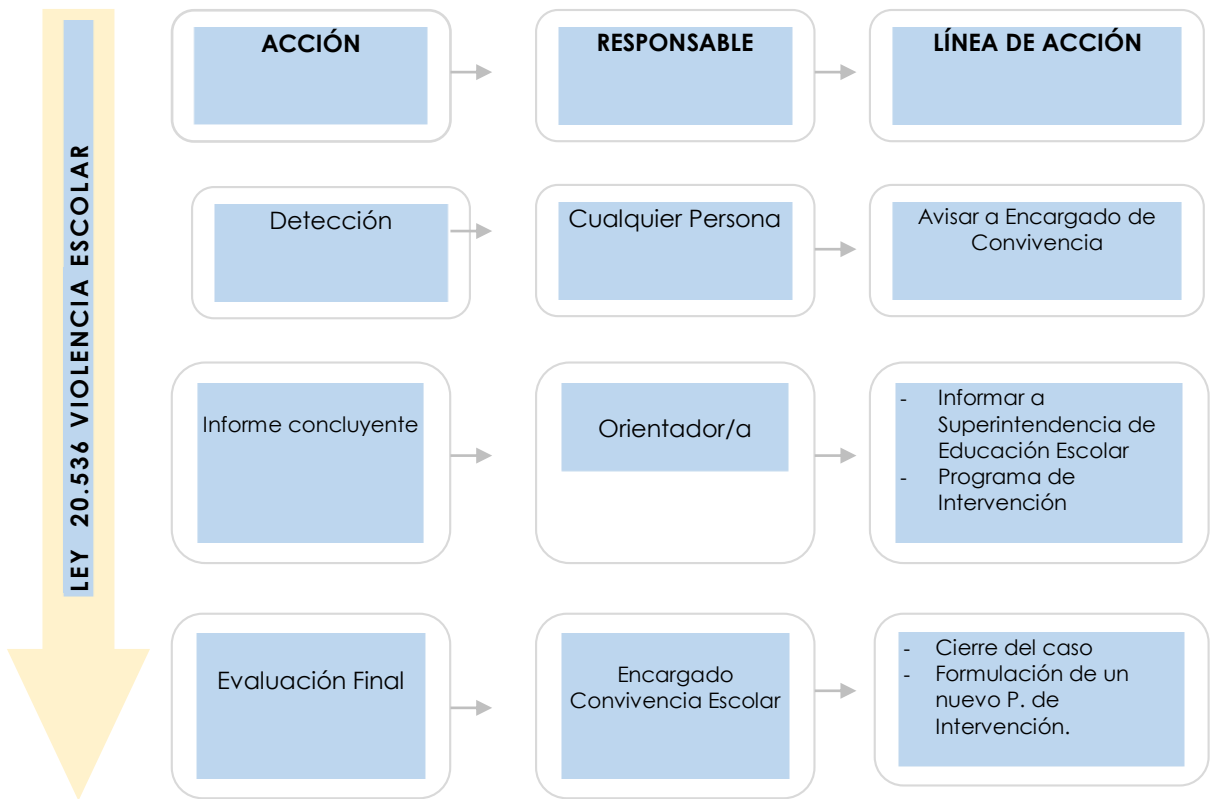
LEY 20.536 VIOLENCIA ESCOLAR

ACCIÓN

RESPONSABLE

LÍNEA DE ACCIÓN

Detección

Cualquier Persona

Avisar a Encargado de Convivencia

Informe concluyente

Orientador/a

- Informar a Superintendencia de Educación Escolar
- Programa de Intervención

Evaluación Final

Encargado Convivencia Escolar

- Cierre del caso
- Formulación de un nuevo P. de Intervención.